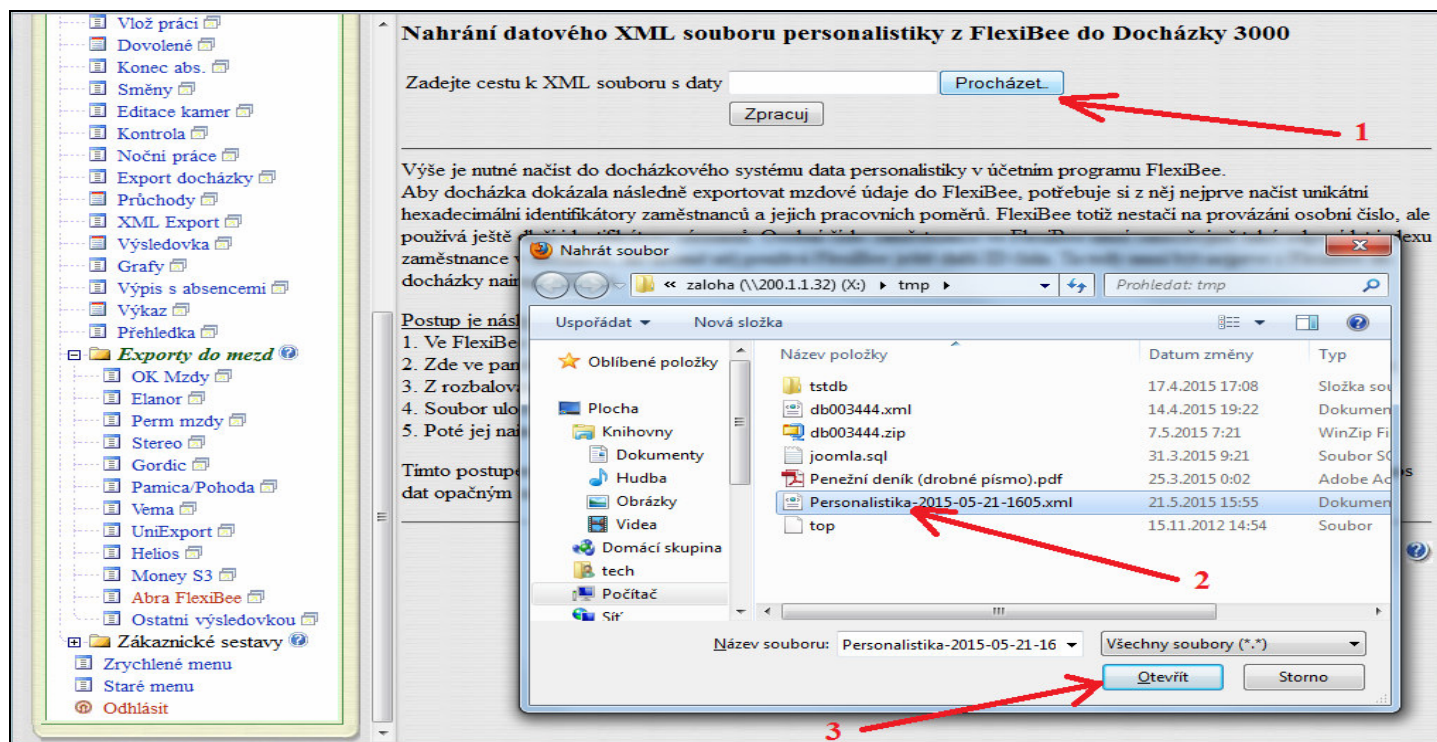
Vlož práci
Dovolené
Konec abs.
Směny
Editace kamer
Kontrola
Noční práce
Export docházky
Průchody
XML Export
Výsledovka
Grafy
Výpis s absencemi
Výkaz
Přehledka
Exporty do mezd
OK Mzdy
Elanor
Perm mzdy
Stereo
Gordic
Pamica/Pohoda
Vema
UniExport
Helios
Money S3
Abra FlexiBee
Ostatní výsledovkou
Zákaznické sestavy
Zrychlené menu
Staré menu
Odhlásit

Nahrání datového XML souboru personalistiky z FlexiBee do Docházky 3000

Zadejte cestu k XML souboru s daty Procházet...

Zpracuj

1

Výše je nutné načíst do docházkového systému data personalistiky v účetním programu FlexiBee.
Aby docházka dokázala následně exportovat mzdové údaje do FlexiBee, potřebuje si z něj nejprve načíst unikátní hexadecimální identifikátory zaměstnanců a jejich pracovních poměrů. FlexiBee totiž nestačí na provázání osobní číslo, ale používá ještě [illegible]
zaměstnance v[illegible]
docházky nai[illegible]

Postup je násl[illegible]
1. Ve FlexiBe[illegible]
2. Zde ve pan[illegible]
3. Z rozbalova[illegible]
4. Soubor ulo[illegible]
5. Poté jej nai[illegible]

Tímto postupe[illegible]
dat opačným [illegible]

Nahrát soubor
« zaloha (\\200.1.1.32) (X:) ▸ tmp ▸
Prohledat: tmp
Uspořádat ▾ Nová složka
Oblíbené položky
Plocha
Knihovny
Dokumenty
Hudba
Obrázky
Video
Domácí skupina
tech
Počítač
Síť

| Název položky | Datum změny | Typ |
|---|---|---|
| tstdb | 17.4.2015 17:08 | Složka sou |
| db003444.xml | 14.4.2015 19:22 | Dokumen |
| db003444.zip | 7.5.2015 7:21 | WinZip Fi |
| joomla.sql | 31.3.2015 9:21 | Soubor SC |
| Peneżní deník (drobné písmo).pdf | 25.3.2015 0:02 | Adobe Ac |
| Personalistika-2015-05-21-1605.xml | 21.5.2015 15:55 | Dokumen |
| top | 15.11.2012 14:54 | Soubor |

2

Název souboru: Personalistika-2015-05-21-16
Všechny soubory (*.*)
Otevřít
Storno

3